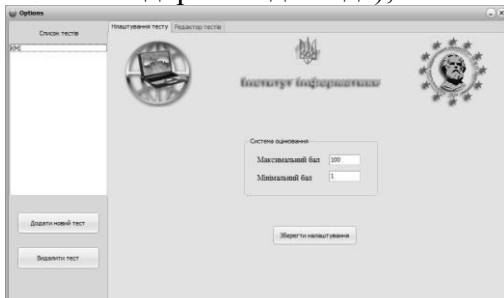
Options

Список тестів

КНІ

Налаштування тесту | Редактор тестів

Інститут Інформатики

Система оцінювання

Максимальний бал 100

Мінімальний бал 1

Зберегти налаштування

Додати новий тест

Видалити тест